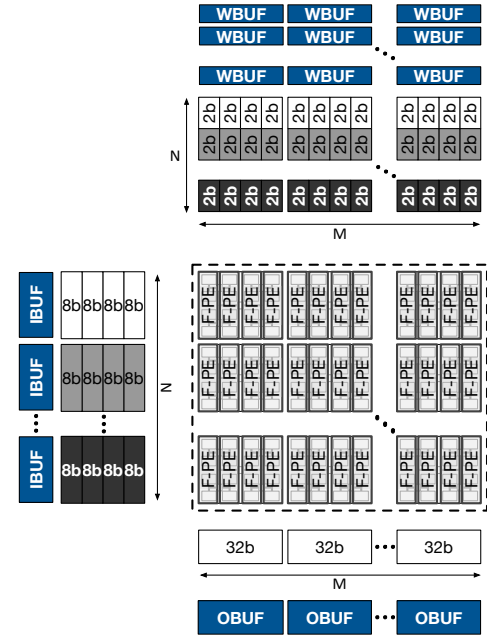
WBUF WBUF WBUF
WBUF WBUF WBUF
WBUF WBUF WBUF

2b 2b 2b 2b 2b 2b 2b 2b 2b 2b 2b 2b
2b 2b 2b 2b 2b 2b 2b 2b 2b 2b 2b 2b
2b 2b 2b 2b 2b 2b 2b 2b 2b 2b 2b 2b

N
M

IBUF 8b 8b 8b 8b
IBUF 8b 8b 8b 8b
IBUF 8b 8b 8b 8b

N

F-PE F-PE F-PE F-PE F-PE F-PE F-PE F-PE F-PE F-PE F-PE F-PE
F-PE F-PE F-PE F-PE F-PE F-PE F-PE F-PE F-PE F-PE F-PE F-PE
F-PE F-PE F-PE F-PE F-PE F-PE F-PE F-PE F-PE F-PE F-PE F-PE

32b 32b 32b

M

OBUF OBUF OBUF